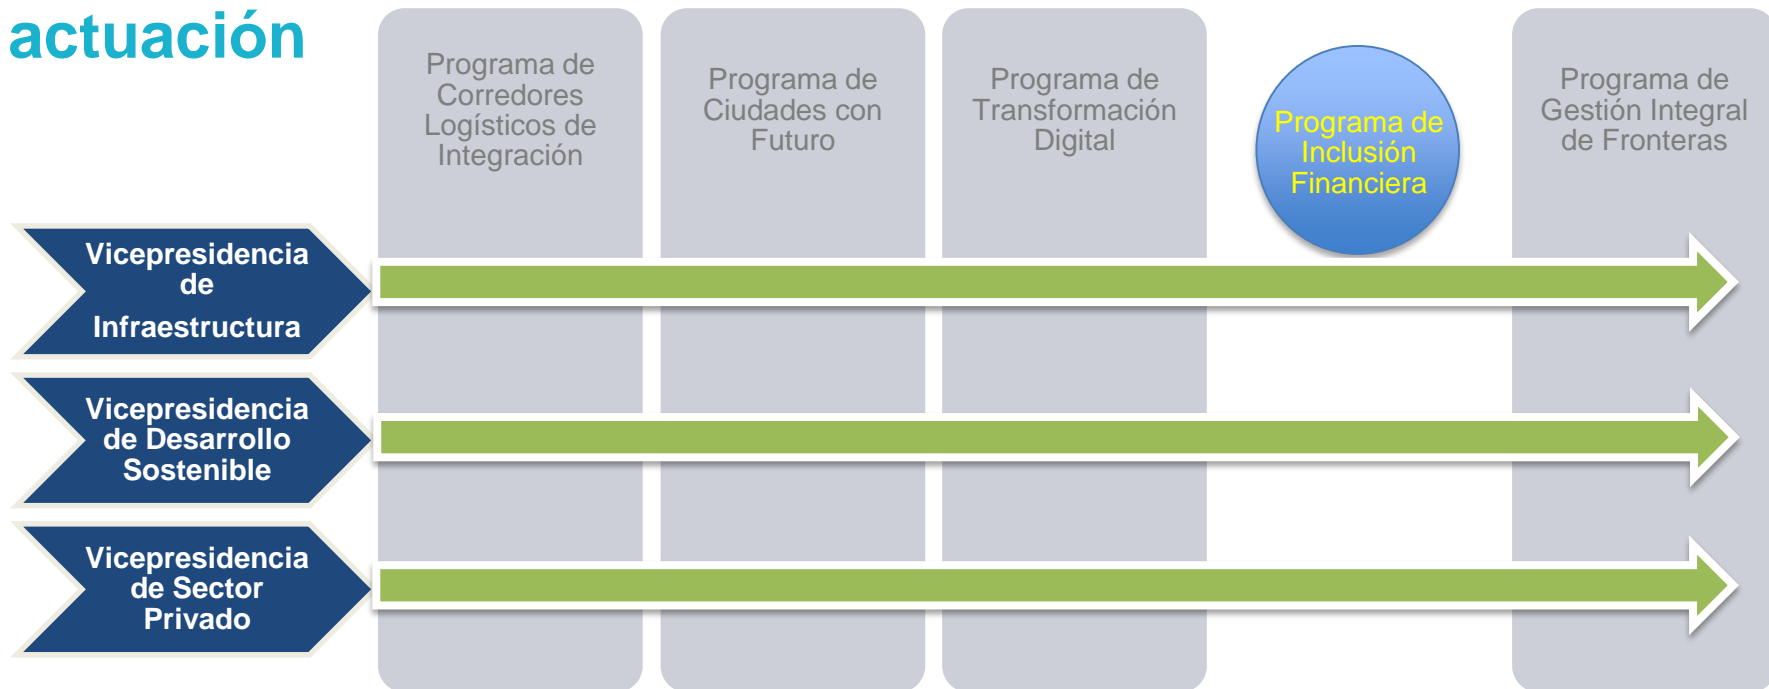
actuación

Programa de Corredores Logísticos de Integración

Programa de Ciudades con Futuro

Programa de Transformación Digital

Programa de Inclusión Financiera

Programa de Gestión Integral de Fronteras

Vicepresidencia de Infraestructura

Vicepresidencia de Desarrollo Sostenible

Vicepresidencia de Sector Privado